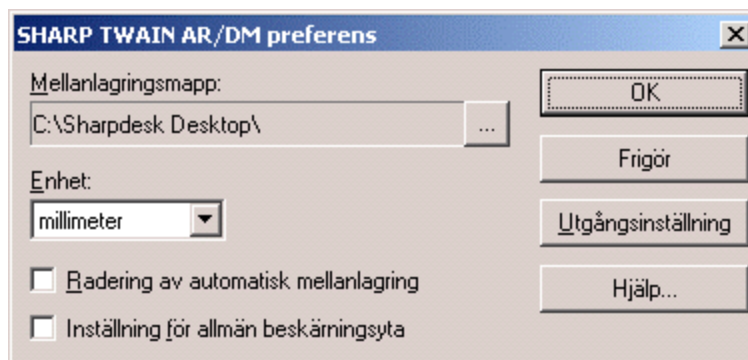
SHARP TWAIN AR/DM preferens

Mellanlagringsmapp:

C:\Sharpdesk Desktop\

...

Enhet:

millimeter

Radering av automatisk mellanlagring

Inställning för allmän beskärningsyta

OK

Frigör

Utgångsinställning

Hjälp...